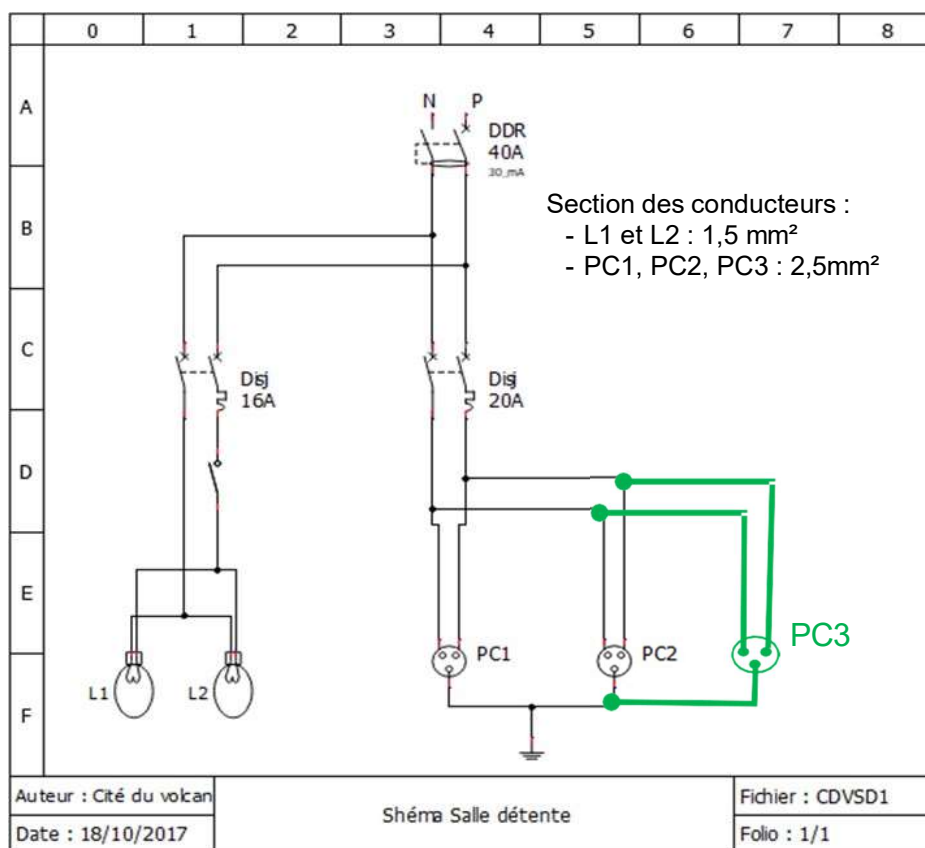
0 1 2 3 4 5 6 7 8

A
B
C
D
E
F

N P
DDR
40A
30 mA

Section des conducteurs :
- L1 et L2 : 1,5 mm²
- PC1, PC2, PC3 : 2,5mm²

Disj
16A

Disj
20A

PC1
PC2
PC3

L1
L2

| Auteur : Cité du volcan | Shéma Salle détente | Fichier : CDVSD1 |
|---|---|---|
| Date : 18/10/2017 | | Folio : 1/1 |